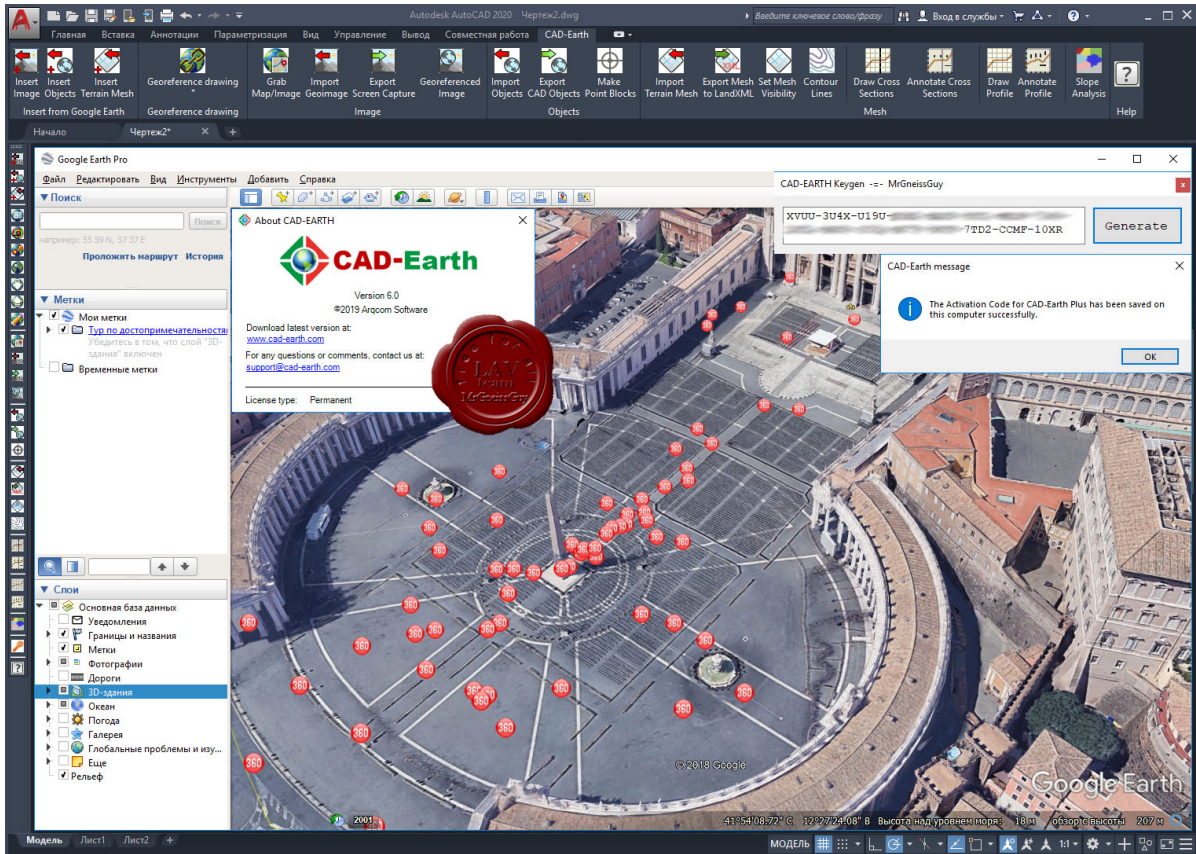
Autodesk AutoCAD 2020 Чертеж2.dwg
Введите ключевое слово/фразу
Вход в службы
Главная Вставка Аннотации Параметризация Вид Управление Вывод Совместная работа CAD-Earth
Insert Image Insert Objects Insert Terrain Mesh
Insert from Google Earth
Georeference drawing
Georeference drawing
Grab Map/Image Import Geoimage Export Screen Capture Georeferenced Image
Image
Import Objects Export CAD Objects Make Point Blocks
Objects
Import Terrain Mesh Export Mesh to LandXML Set Mesh Visibility Contour Lines
Draw Cross Sections Annotate Cross Sections Draw Profile Annotate Profile Slope Analysis
Mesh
Help
Начало Чертеж2*
Google Earth Pro
Файл Редактировать Вид Инструменты Добавить Справка
Поиск
Поиск
например: 55.59 N, 37.37 E
Проложить маршрут История
Метки
Мои метки
Тур по достопримечательност
Убедитесь в том, что слой "3D-здания" включен
Временные метки
Слои
Основная база данных
Уведомления
Границы и названия
Метки
Фотографии
Дороги
3D-здания
Океан
Погода
Галерея
Глобальные проблемы и изу...
Еще
Рельеф
About CAD-EARTH
CAD-Earth
Version 6.0
©2019 Arqcom Software
Download latest version at:
www.cad-earth.com
For any questions or comments, contact us at:
support@cad-earth.com
License type: Permanent
LAV
MrGneissGuy
CAD-EARTH Keygen -=- MrGneissGuy
XVUU-3U4X-U19U-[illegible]
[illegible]7TD2-CCMF-10XR
Generate
CAD-Earth message
The Activation Code for CAD-Earth Plus has been saved on this computer successfully.
OK
© 2018 Google
Google Earth
2001
41°54'08.72" С 12°27'24.08" В Высота над уровнем моря: 18 м обзор с высоты 207 м
Модель Лист1 Лист2
МОДЕЛЬ
1:1